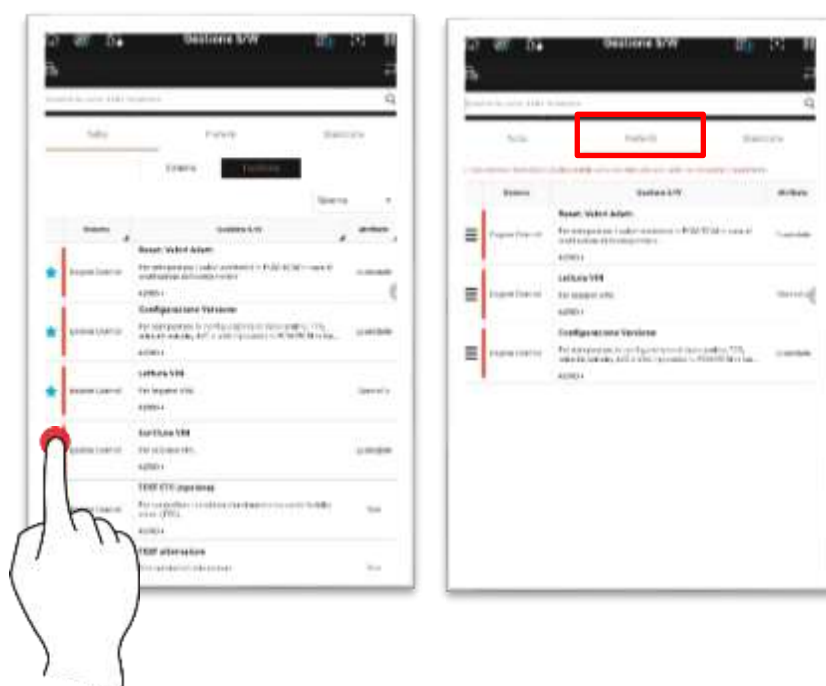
Gestione S/W

Tutte | Preferiti | Disattivate

Sistema | Funzione

Sistema | Gestione S/W | Attributo

Reset Valori Adatt.

Lettura VIN

Configurazione Variante

Scrittura VIN

TEST ETC (operativo)

TEST alternatore

Gestione S/W

Tutte | Preferiti | Disattivate

Sistema | Gestione S/W | Attributo

Reset Valori Adatt.

Lettura VIN

Configurazione Variante